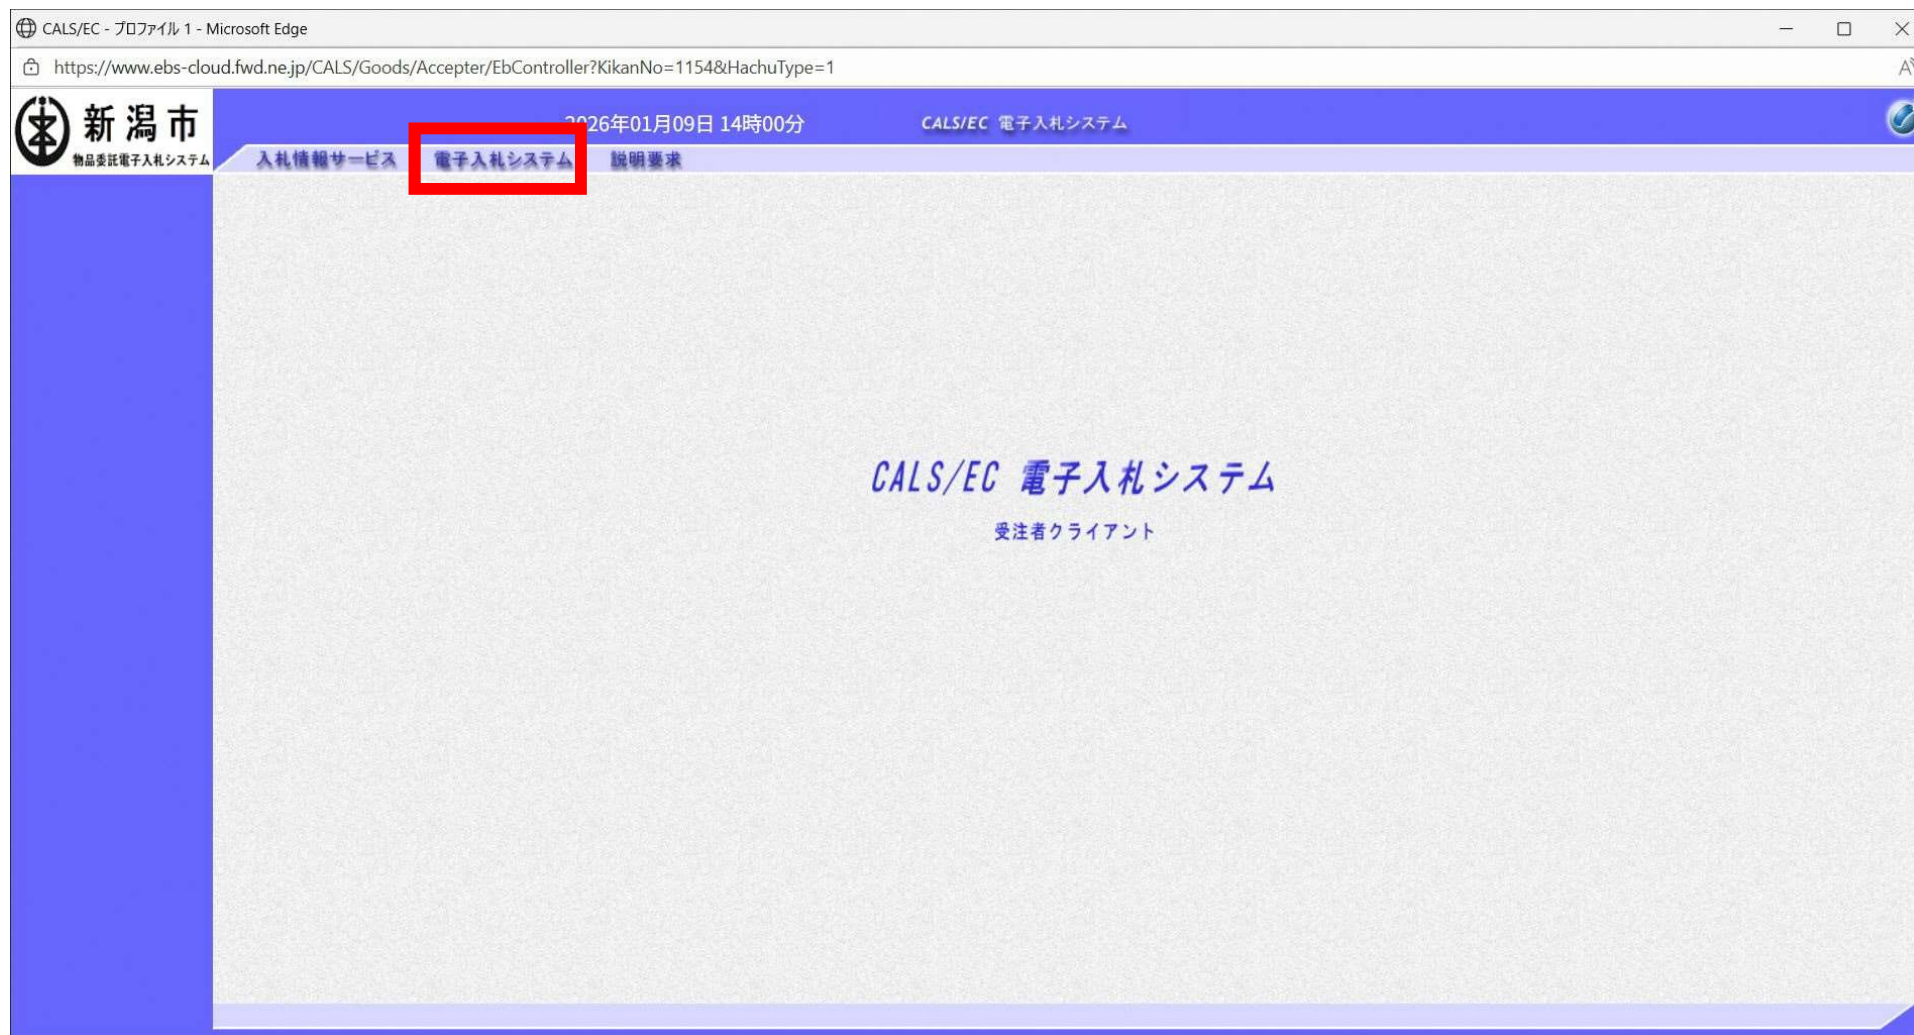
CALS/EC - プロファイル 1 - Microsoft Edge

https://www.ebs-cloud.fwd.ne.jp/CALS/Goods/Accepter/EbController?KikanNo=1154&HachuType=1

新潟市
物品委託電子入札システム

2026年01月09日 14時00分

CALS/EC 電子入札システム

入札情報サービス 電子入札システム 説明要求

CALS/EC 電子入札システム
受注者クライアント